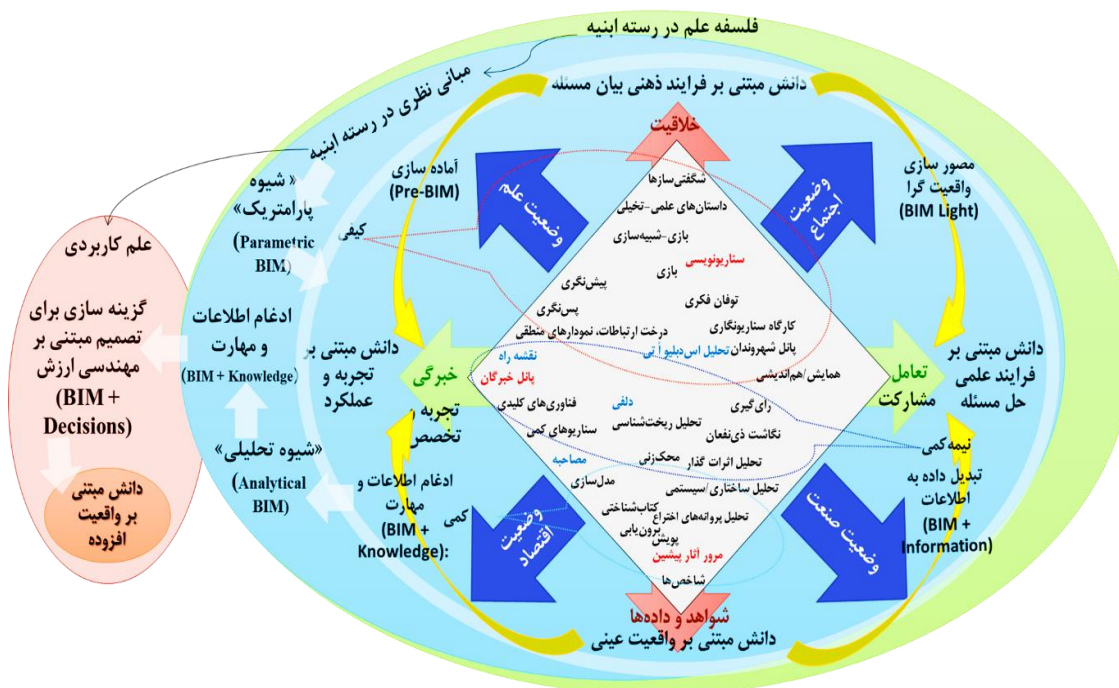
فلسفه علم در رسته ابنیه

مبانی نظری در رسته ابنیه

دانش مبتنی بر فرایند ذهنی بیان مسئله

خلاقیت

وضعیت علم

وضعیت اجتماع

آماده سازی (Pre-BIM)

مصور سازی واقعیت گرا (BIM Light)

«شیوه پارامتریک» (Parametric BIM)

کیفی

علم کاربردی

گزینه سازی برای تصمیم مبتنی بر مهندسی ارزش (BIM + Decisions)

دانش مبتنی بر واقعیت افزوده

ادغام اطلاعات و مهارت (BIM + Knowledge)

دانش مبتنی بر تجربه و عملکرد

شگفتی سازها
داستان‌های علمی-تخیلی
بازی-شبیه‌سازی
سناریونویسی
بازی
پیش‌نگری
توفان فکری
پس‌نگری
کارگاه سناریونگاری
درخت ارتباطات، نمودارهای منطقی
پانل شهروندان
نقشه راه
تحلیل اس دبلیو اُ تی
همایش/هم‌اندیشی
پانل خبرگان
رای گیری
فناوری‌های کلیدی
دلفی
تحلیل ریخت‌شناسی
سناریوهای کمی
نگاشت ذی‌نفعان
مصاحبه
تحلیل اثرات گذار
محک‌زنی
مدل‌سازی
تحلیل ساختاری/سیستمی
کتاب‌شناختی
تحلیل پروانه‌های اختراع
برون‌یابی
پویش
مرور آثار پیشین
شاخص‌ها

خبرگی

تجربه و تخصص

تعامل

مشارکت

دانش مبتنی بر فرایند علمی حل مسئله

«شیوه تحلیلی» (Analytical BIM)

ادغام اطلاعات و مهارت (BIM + Knowledge):

کمی

نیمه کمی

تبدیل داده به اطلاعات (BIM + Information)

وضعیت اقتصاد

وضعیت صنعت

شواهد و داده‌ها

دانش مبتنی بر واقعیت عینی